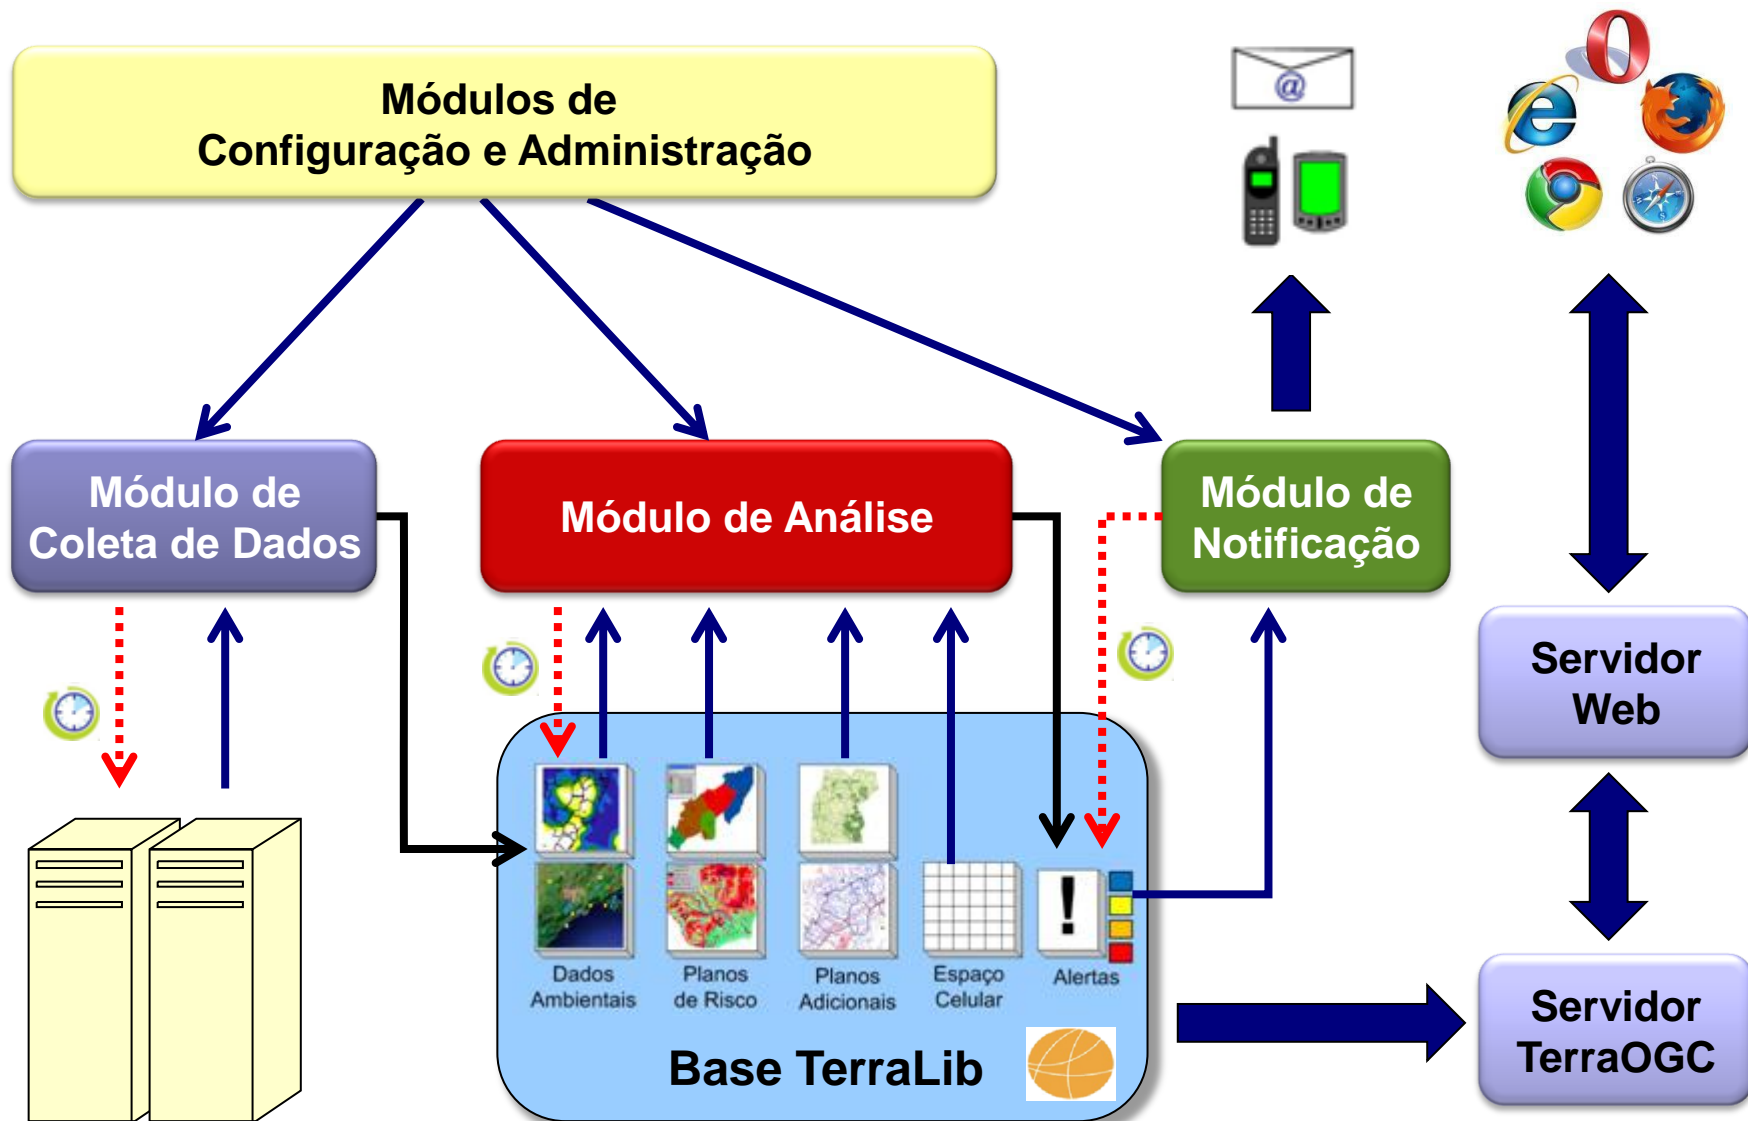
Módulos de Configuração e Administração

Módulo de Coleta de Dados

Módulo de Análise

Módulo de Notificação

Servidor Web

Dados Ambientais

Planos de Risco

Planos Adicionais

Espaço Celular

Alertas

Base TerraLib

Servidor TerraOGC